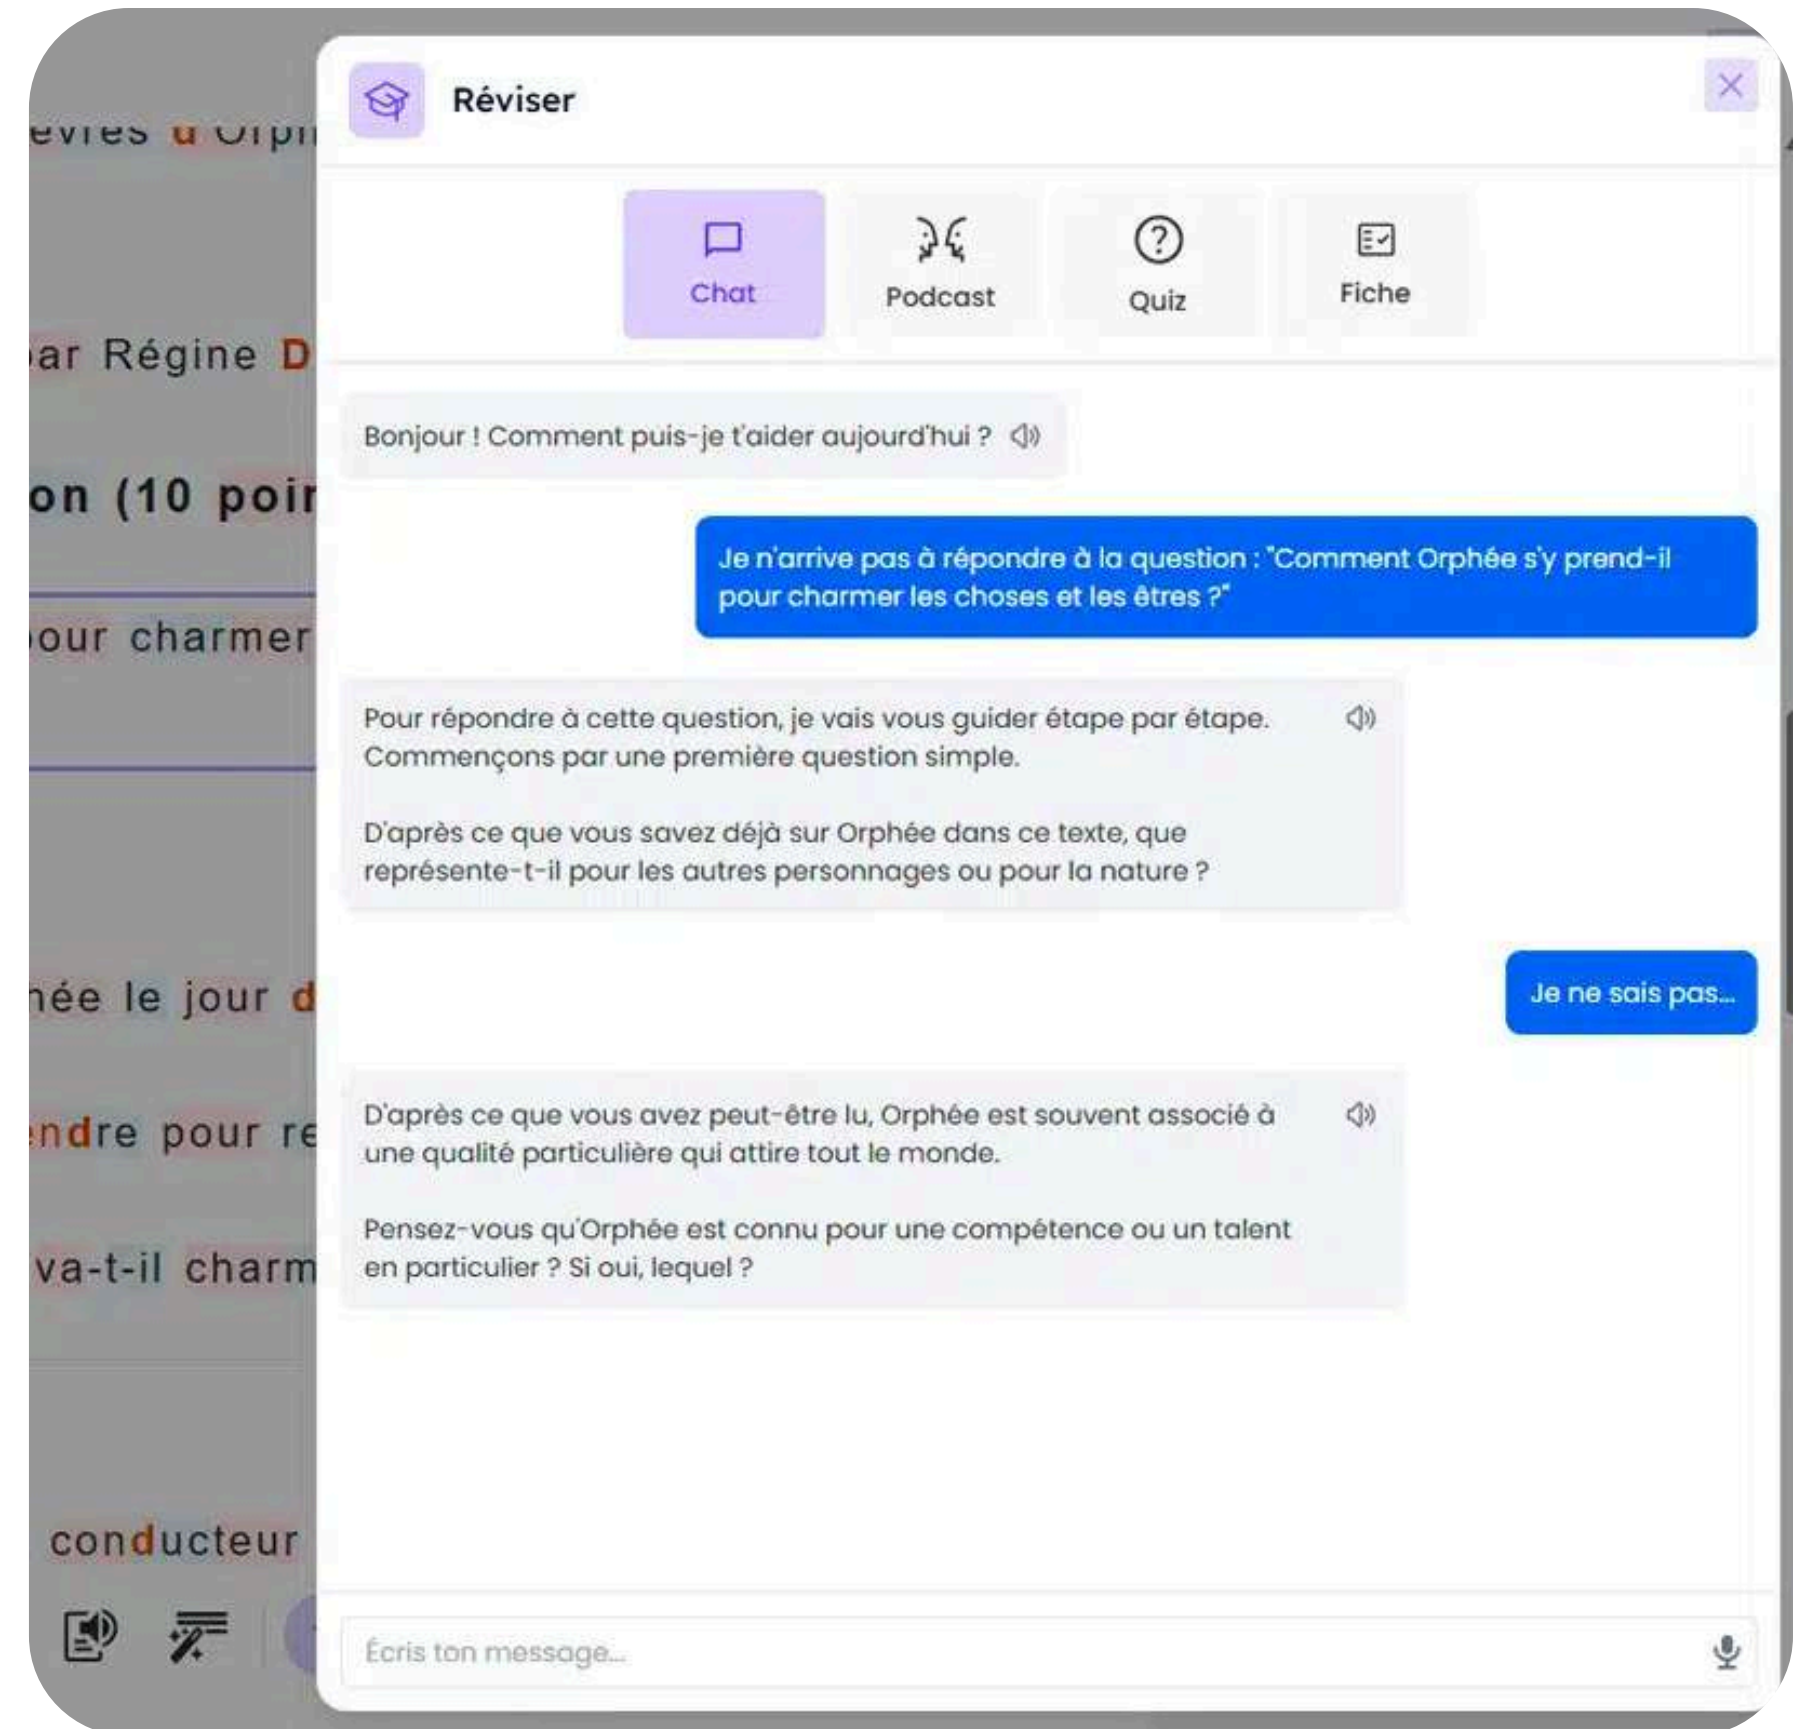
evies d'Orph

ar Régine D

on (10 poi

our charmer

née le jour d

ndre pour re

va-t-il charm

conducteur

Réviser

Chat

Podcast

Quiz

Fiche

Bonjour ! Comment puis-je t'aider aujourd'hui ?

Je n'arrive pas à répondre à la question : "Comment Orphée s'y prend-il pour charmer les choses et les êtres ?"

Pour répondre à cette question, je vais vous guider étape par étape. Commençons par une première question simple.

D'après ce que vous savez déjà sur Orphée dans ce texte, que représente-t-il pour les autres personnages ou pour la nature ?

Je ne sais pas...

D'après ce que vous avez peut-être lu, Orphée est souvent associé à une qualité particulière qui attire tout le monde.

Pensez-vous qu'Orphée est connu pour une compétence ou un talent en particulier ? Si oui, lequel ?

Écris ton message...